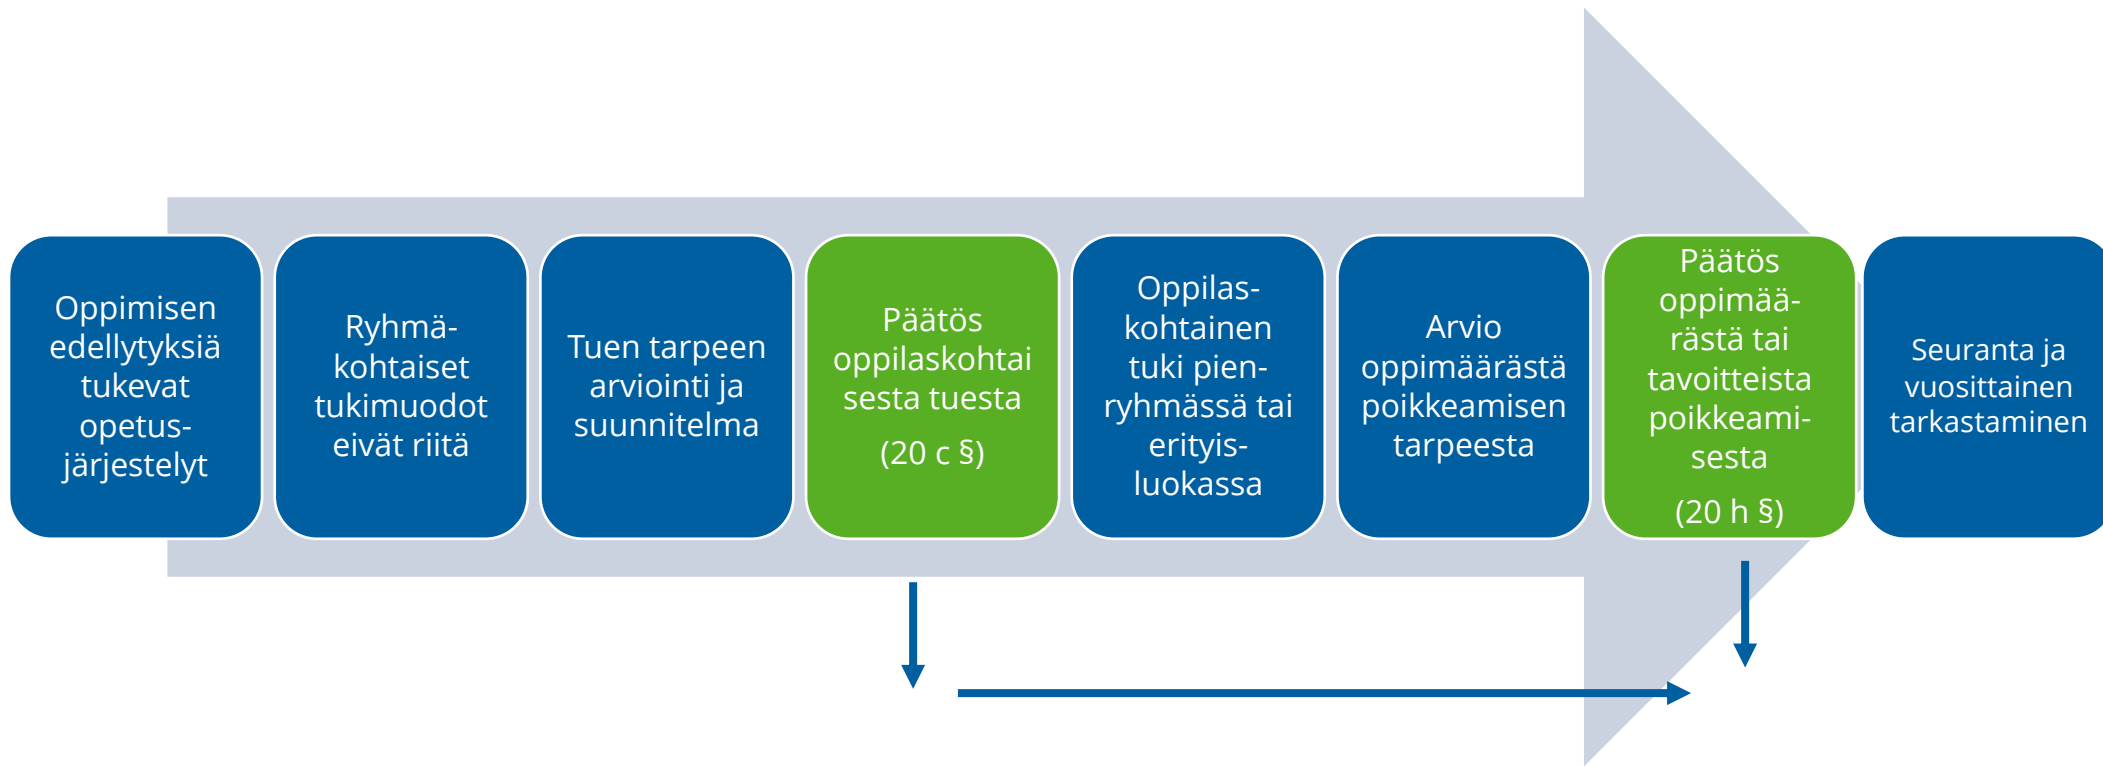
Oppimisen edellytyksiä tukevat opetusjärjestelyt

Ryhmäkohtaiset tukimuodot eivät riitä

Tuen tarpeen arviointi ja suunnitelma

Päätös oppilaskohtaisesta tuesta

(20 c §)

Oppilaskohtainen tuki pienryhmässä tai erityisluokassa

Arvio oppimäärästä poikkeamisen tarpeesta

Päätös oppimäärästä tai tavoitteista poikkeamisesta

(20 h §)

Seuranta ja vuosittainen tarkastaminen